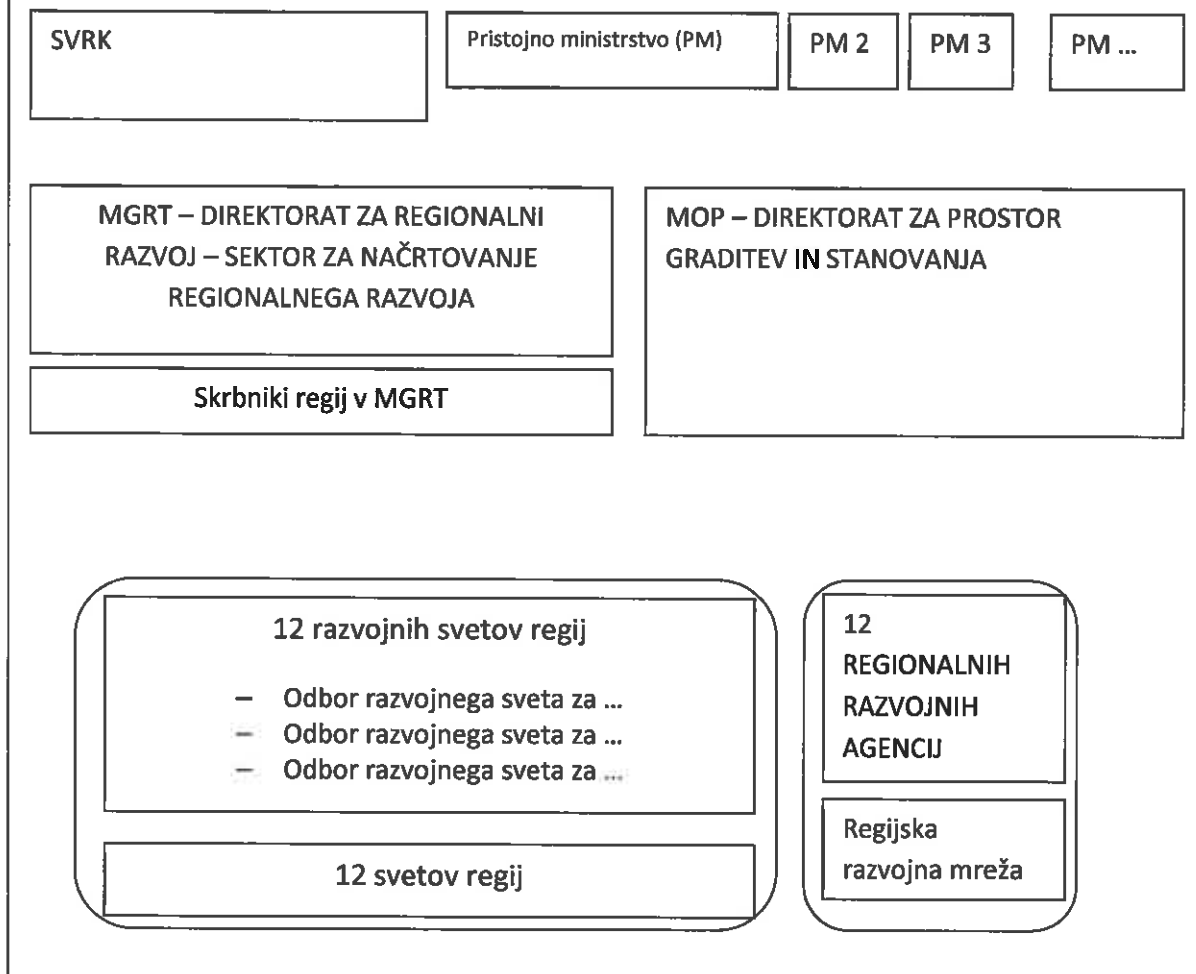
SVRK

Pristojno ministrstvo (PM)

PM 2

PM 3

PM ...

MGRT – DIREKTORAT ZA REGIONALNI RAZVOJ – SEKTOR ZA NAČRTOVANJE REGIONALNEGA RAZVOJA

Skrbniki regij v MGRT

MOP – DIREKTORAT ZA PROSTOR GRADITEV IN STANOVANJA

12 razvojnih svetov regij

– Odbor razvojnega sveta za ...
– Odbor razvojnega sveta za ...
– Odbor razvojnega sveta za ...

12 svetov regij

12 REGIONALNIH RAZVOJNIH AGENCIJ

Regijska razvojna mreža